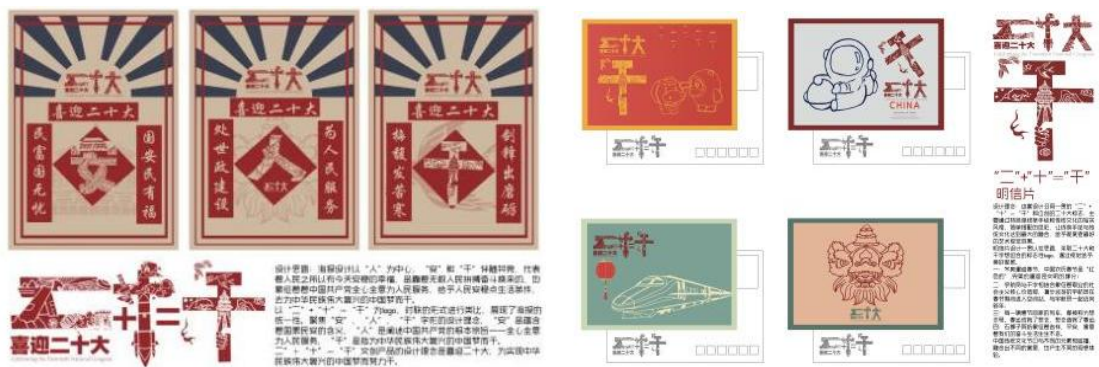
二十大
喜迎二十大
民富国无忧
国安民有福
安

二十大
喜迎二十大
处世政建设
为人民服务
人

二十大
喜迎二十大
梅疑寒苦来
剑锋出磨砺
干

二十 + 十 = 干
喜迎二十大

设计思路：海报设计以"人"为中心，"安"和"干"分融其中。代表着人民之所以有今天安稳的幸福，是最美的人民所缔造。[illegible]

以"二"+"十"="干"为logo，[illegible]

二十大
干
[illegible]

二十大
干
二十大
CHINA
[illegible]

二十
干
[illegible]

二十大
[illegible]

二十大
喜迎二十大
干

"二"+"十"="干"
明信片

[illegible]